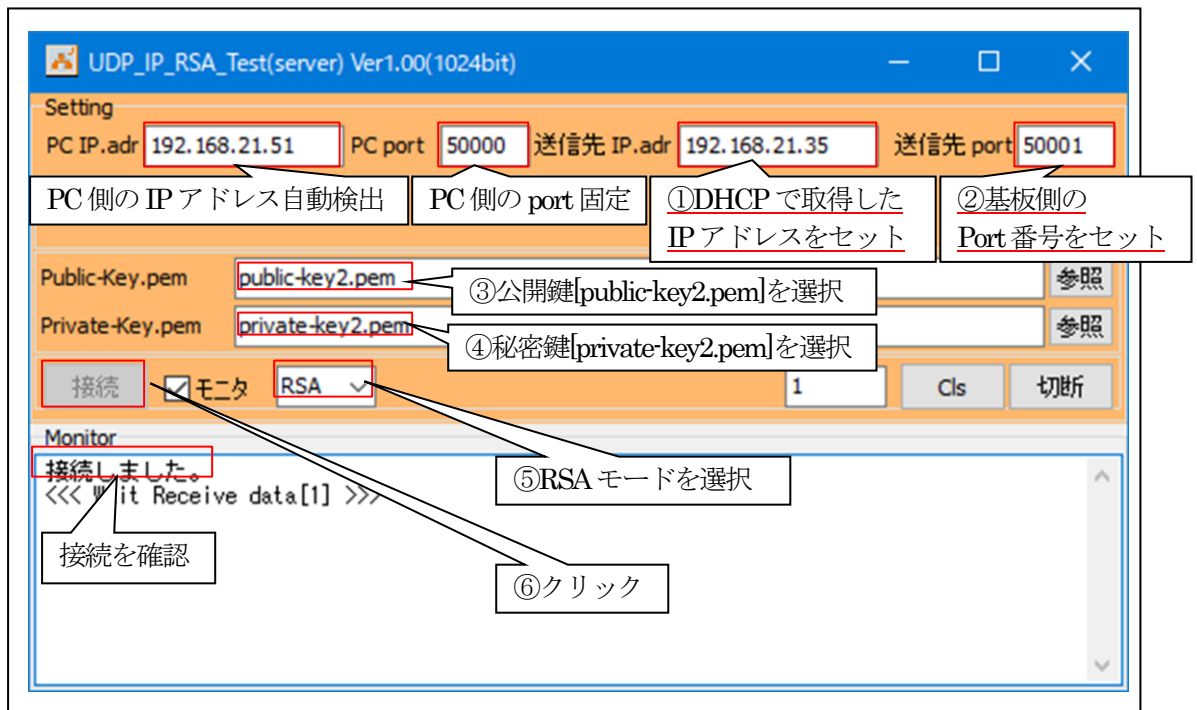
UDP_IP_RSA_Test(server) Ver1.00(1024bit)

Setting

PC IP.adr 192.168.21.51 PC port 50000 送信先 IP.adr 192.168.21.35 送信先 port 50001

PC 側の IP アドレス自動検出

PC 側の port 固定

①DHCP で取得した IP アドレスをセット

②基板側の Port 番号をセット

Public-Key.pem public-key2.pem

③公開鍵[public-key2.pem]を選択

参照

Private-Key.pem private-key2.pem

④秘密鍵[private-key2.pem]を選択

参照

接続 モニタ RSA 1 Cls 切断

Monitor

接続しました。
<<< W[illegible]it Receive data[1] >>>

⑤RSA モードを選択

接続を確認

⑥クリック